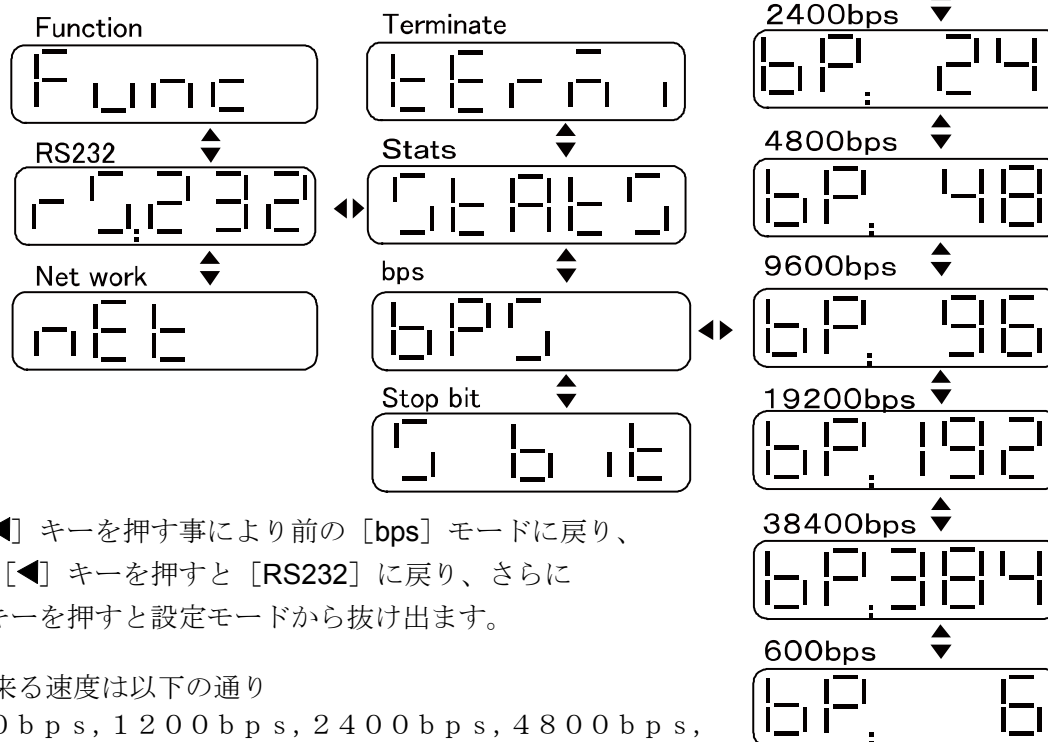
Function

Func

RS232

r5.232

Net work

nEt

Terminate

tErni

Stats

StAtS

bps

bPS

Stop bit

S bit

2400bps

bP. 24

4800bps

bP. 48

9600bps

bP. 96

19200bps

bP. 192

38400bps

bP.384

600bps

bP. 6

◀] キーを押す事により前の［bps］モードに戻り、［◀］キーを押すと［RS232］に戻り、さらにキーを押すと設定モードから抜け出ます。

来る速度は以下の通り
0ｂｐｓ，１２００ｂｐｓ，２４００ｂｐｓ，４８００ｂｐｓ，